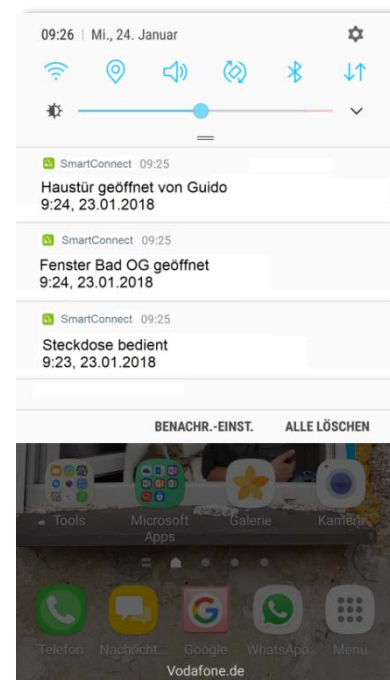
09:26 | Mi., 24. Januar

SmartConnect 09:25
Haustür geöffnet von Guido
9:24, 23.01.2018

SmartConnect 09:25
Fenster Bad OG geöffnet
9:24, 23.01.2018

SmartConnect 09:25
Steckdose bedient
9:23, 23.01.2018

BENACHR.-EINST. ALLE LÖSCHEN

Tools Microsoft Apps Galerie Kamera

Telefon Nachricht... Google WhatsApp Menü

Vodafone.de